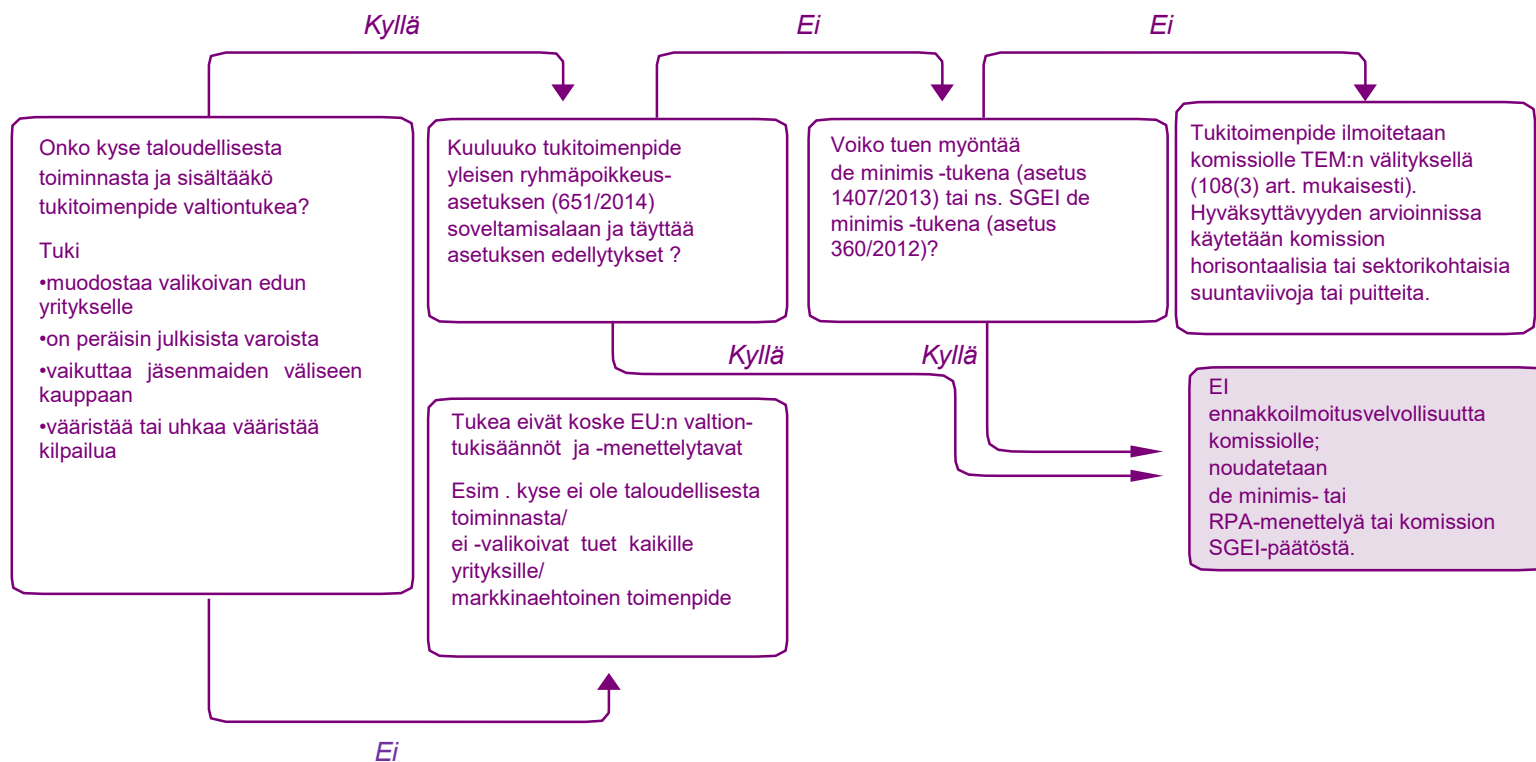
Kyllä

Ei

Ei

Onko kyse taloudellisesta toiminnasta ja sisältääkö tukitoimenpide valtiontukea?

Tuki
•muodostaa valikoivan edun yritykselle
•on peräisin julkisista varoista
•vaikuttaa jäsenmaiden väliseen kauppaan
•vääristää tai uhkaa vääristää kilpailua

Kuuluuko tukitoimenpide yleisen ryhmäpoikkeusasetuksen (651/2014) soveltamisalaan ja täyttää asetuksen edellytykset ?

Voiko tuen myöntää de minimis -tukena (asetus 1407/2013) tai ns. SGEI de minimis -tukena (asetus 360/2012)?

Tukitoimenpide ilmoitetaan komissiolle TEM:n välityksellä (108(3) art. mukaisesti). Hyväksyttävyyden arvioinnissa käytetään komission horisontaalisia tai sektorikohtaisia suuntaviivoja tai puitteita.

Kyllä

Kyllä

EI ennakkoilmoitusvelvollisuutta komissiolle;
noudatetaan de minimis- tai RPA-menettelyä tai komission SGEI-päätöstä.

Tukea eivät koske EU:n valtiontukisäännöt ja -menettelytavat

Esim . kyse ei ole taloudellisesta toiminnasta/
ei -valikoivat tuet kaikille yrityksille/
markkinaehtoinen toimenpide

Ei